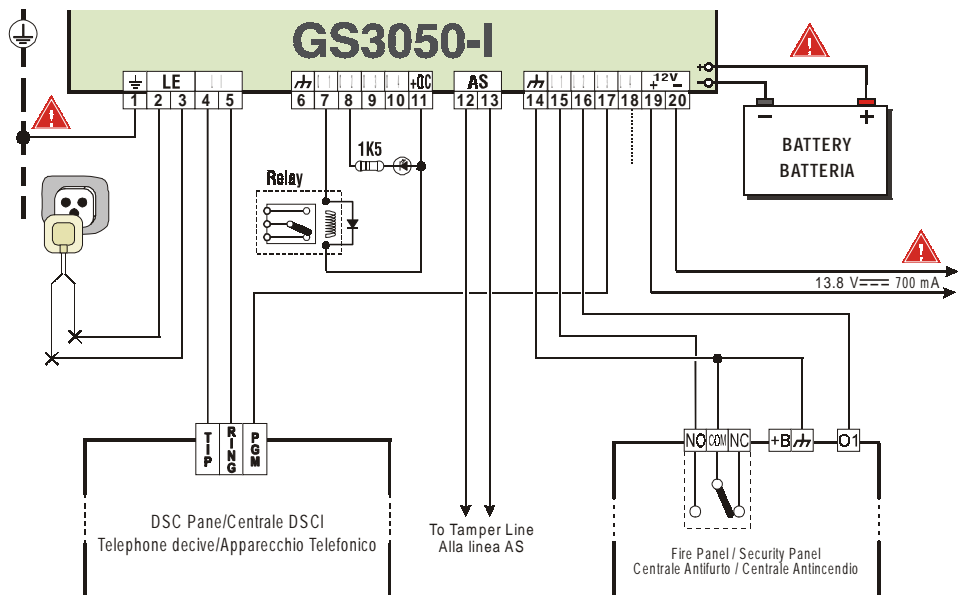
GS3050-I

LE
1 2 3 4 5
6 7 8 9 10 11
+OC
AS
12 13
14 15 16 17 18 19 20
+12V−
+
−

BATTERY
BATTERIA

1K5
Relay

13.8 V=== 700 mA

TIP
RING
PGM

DSC Pane/Centrale DSCI
Telephone decive/Apparecchio Telefonico

To Tamper Line
Alla linea AS

NO COM NC
+B
O1

Fire Panel / Security Panel
Centrale Antifurto / Centrale Antincendio